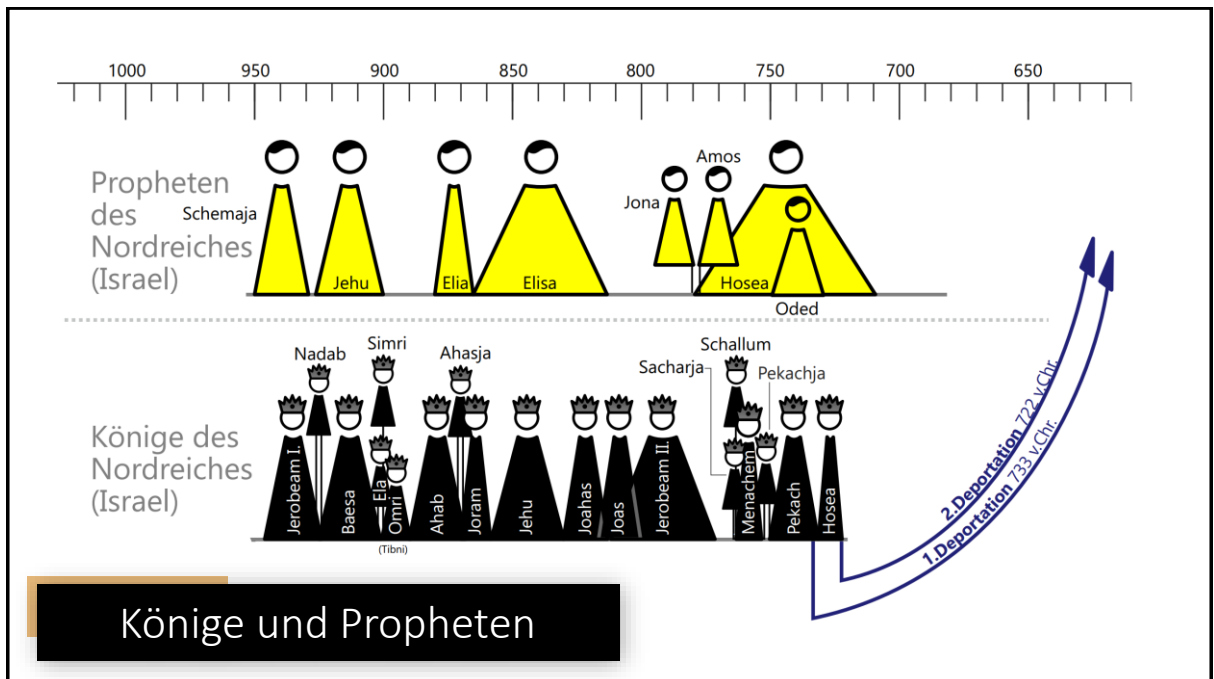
1000 950 900 850 800 750 700 650

Propheten des Nordreiches (Israel)

Schemaja
Jehu
Elia
Elisa
Jona
Amos
Hosea
Oded

Könige des Nordreiches (Israel)

Nadab
Simri
Ahasja
Schallum
Sacharja
Pekachja
Jerobeam I.
Baesa
Ela
Omri
(Tibni)
Ahab
Joram
Jehu
Joahas
Joas
Jerobeam II.
Menachem
Pekach
Hosea

2.Deportation 722 v.Chr.
1.Deportation 733 v.Chr.

Könige und Propheten